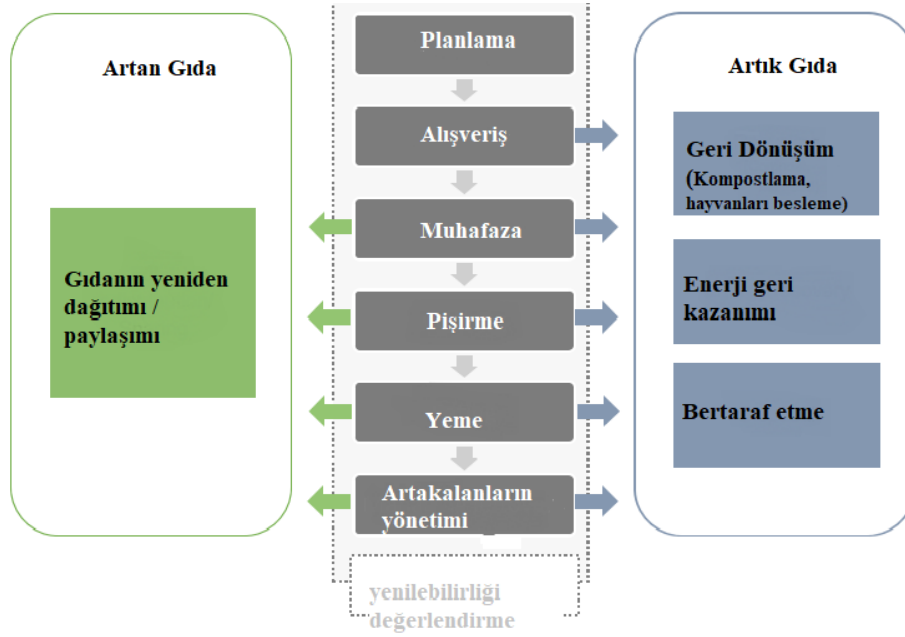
Artan Gıda

Gıdanın yeniden dağıtımı / paylaşımı

Planlama

Alışveriş

Muhafaza

Pişirme

Yeme

Artakalanların yönetimi

yenilebilirliği değerlendirme

Artık Gıda

Geri Dönüşüm (Kompostlama, hayvanları besleme)

Enerji geri kazanımı

Bertaraf etme